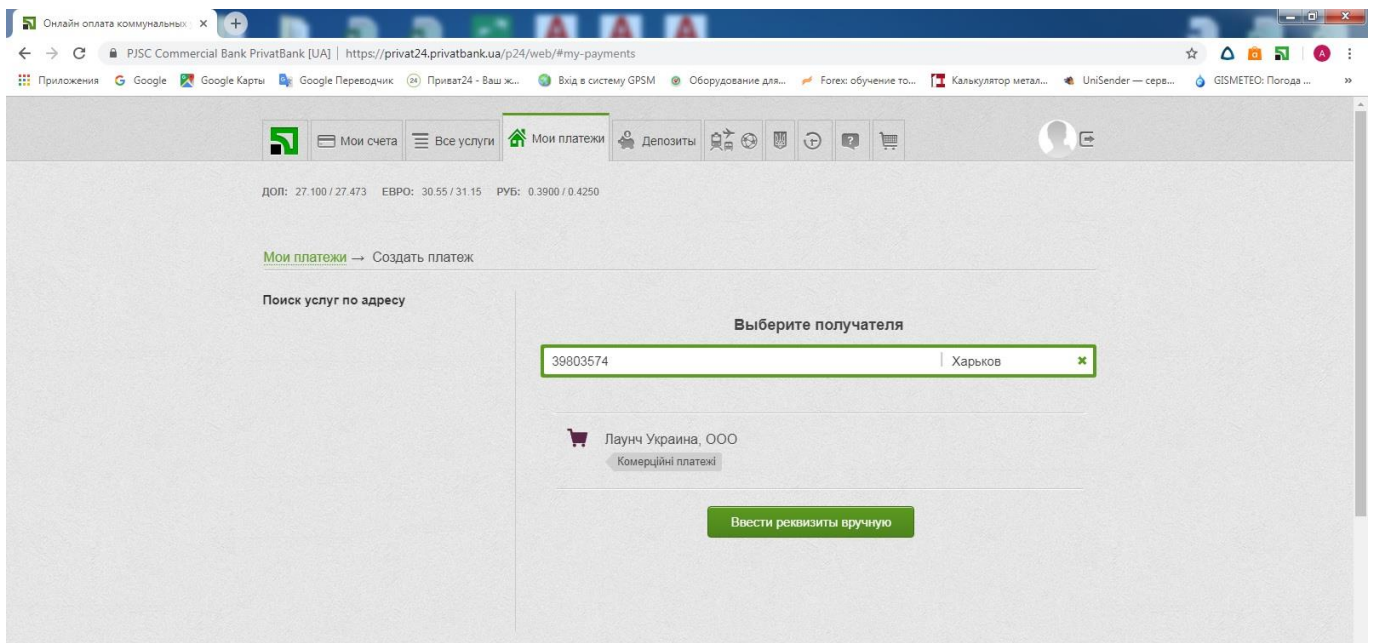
Онлайн оплата коммунальных ×

PJSC Commercial Bank PrivatBank [UA] | https://privat24.privatbank.ua/p24/web/#my-payments

Приложения Google Google Карты Google Переводчик Приват24 - Ваш ж... Вхід в систему GPSM Оборудование для... Forex: обучение то... Калькулятор метал... UniSender — серв... GISMETEO: Погода ...

Мои счета Все услуги Мои платежи Депозиты

ДОЛ: 27.100 / 27.473 ЕВРО: 30.55 / 31.15 РУБ: 0.3900 / 0.4250

Мои платежи → Создать платеж

Поиск услуг по адресу

Выберите получателя

39803574 Харьков

Лаунч Украина, ООО
Комерційні платежі

Ввести реквизиты вручную